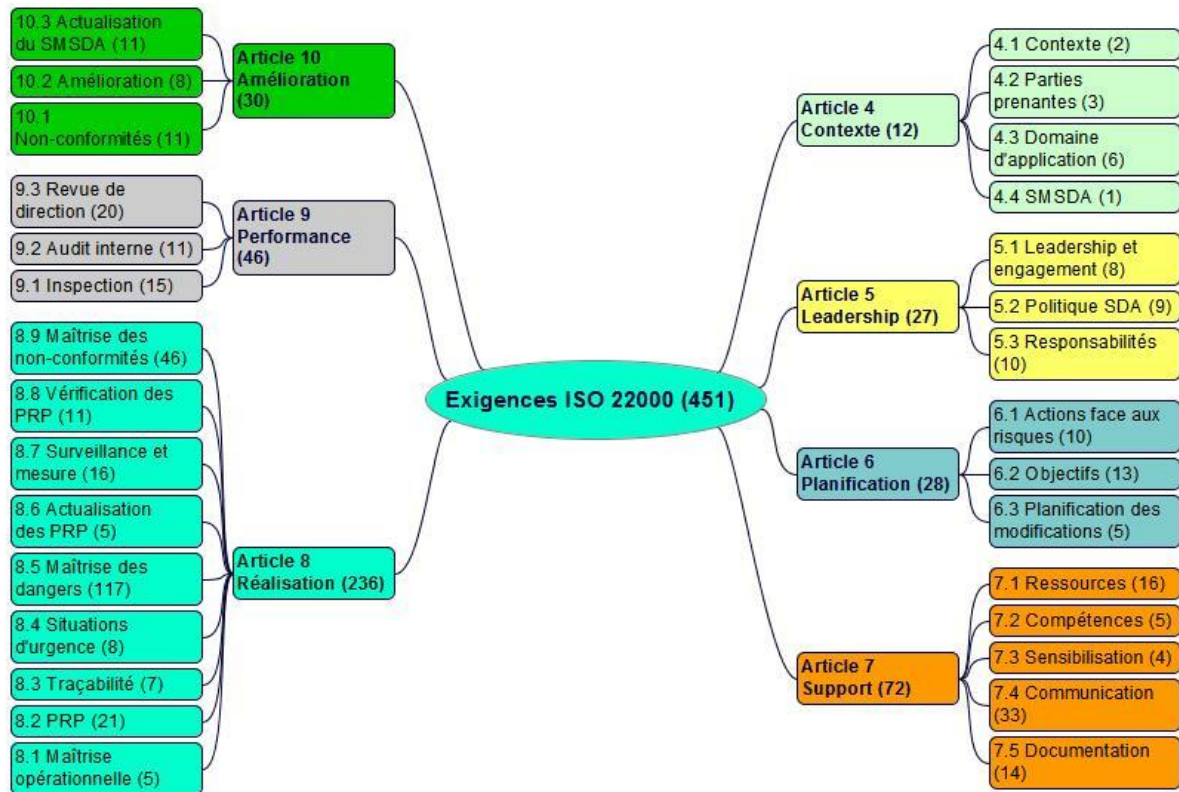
10.3 Actualisation du SMSDA (11)

10.2 Amélioration (8)

10.1 Non-conformités (11)

Article 10 Amélioration (30)

9.3 Revue de direction (20)

9.2 Audit interne (11)

9.1 Inspection (15)

Article 9 Performance (46)

8.9 Maîtrise des non-conformités (46)

8.8 Vérification des PRP (11)

8.7 Surveillance et mesure (16)

8.6 Actualisation des PRP (5)

8.5 Maîtrise des dangers (117)

8.4 Situations d'urgence (8)

8.3 Traçabilité (7)

8.2 PRP (21)

8.1 Maîtrise opérationnelle (5)

Article 8 Réalisation (236)

Exigences ISO 22000 (451)

Article 4 Contexte (12)

4.1 Contexte (2)

4.2 Parties prenantes (3)

4.3 Domaine d'application (6)

4.4 SMSDA (1)

Article 5 Leadership (27)

5.1 Leadership et engagement (8)

5.2 Politique SDA (9)

5.3 Responsabilités (10)

Article 6 Planification (28)

6.1 Actions face aux risques (10)

6.2 Objectifs (13)

6.3 Planification des modifications (5)

Article 7 Support (72)

7.1 Ressources (16)

7.2 Compétences (5)

7.3 Sensibilisation (4)

7.4 Communication (33)

7.5 Documentation (14)